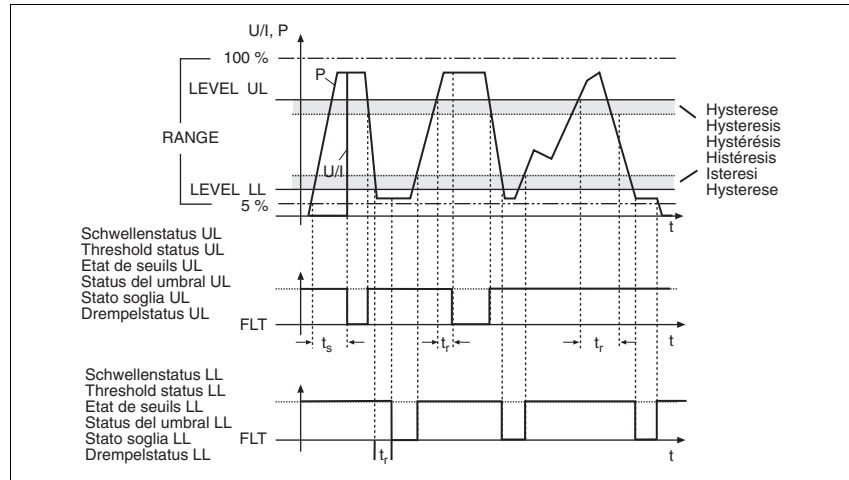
U/I, P
100 %
P
LEVEL UL
RANGE
U/I
LEVEL LL
5 %
Hysterese
Hysteresis
Hystérésis
Histéresis
Isteresi
Hysterese
t

Schwellenstatus UL
Threshold status UL
Etat de seuils UL
Status del umbral UL
Stato soglia UL
Drempelstatus UL
FLT
$t_s$
$t_r$
$t_r$
t

Schwellenstatus LL
Threshold status LL
Etat de seuils LL
Status del umbral LL
Stato soglia LL
Drempelstatus LL
FLT
$t_r$
t